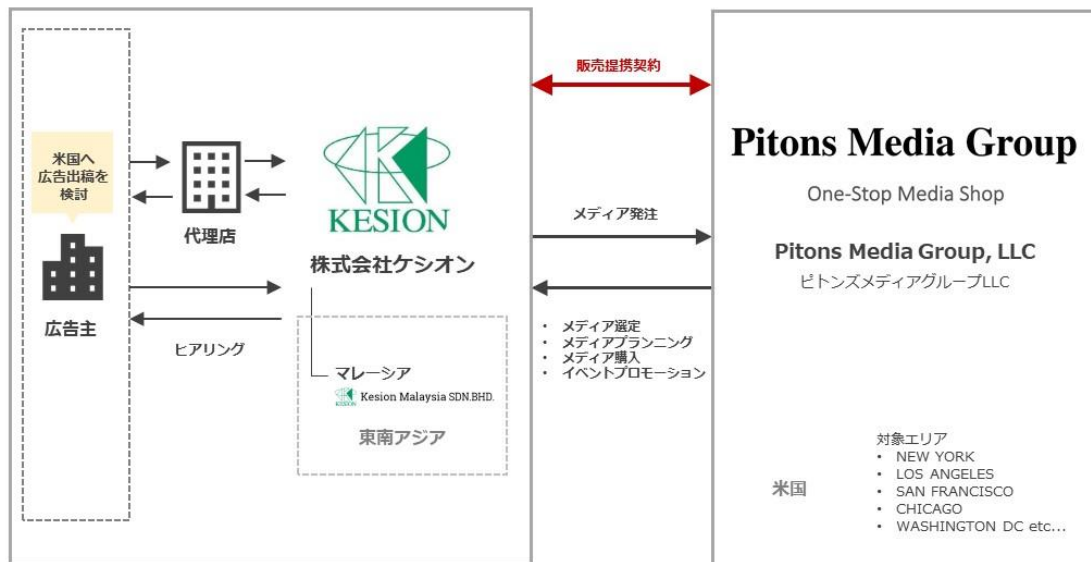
米国へ広告出稿を検討

広告主

代理店

ヒアリング

KESION

株式会社ケシオン

マレーシア

Kesion Malaysia SDN.BHD.

東南アジア

販売提携契約

メディア発注

・ メディア選定
・ メディアプランニング
・ メディア購入
・ イベントプロモーション

Pitons Media Group

One-Stop Media Shop

Pitons Media Group, LLC

ピトンズメディアグループLLC

米国

対象エリア
・ NEW YORK
・ LOS ANGELES
・ SAN FRANCISCO
・ CHICAGO
・ WASHINGTON DC etc...